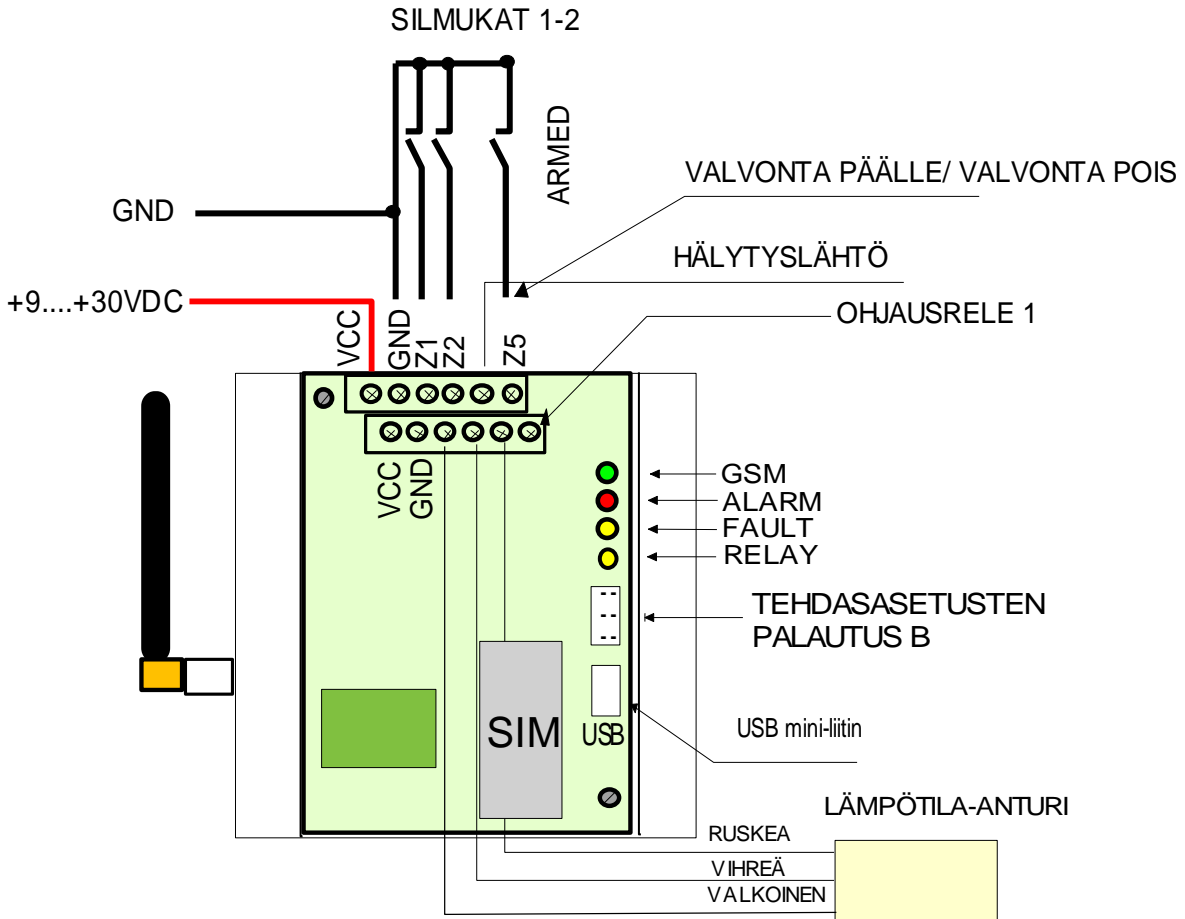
SILMUKAT 1-2

ARMED

VALVONTA PÄÄLLE/ VALVONTA POIS

GND

HÄLYTYSLÄHTÖ

+9....+30VDC

OHJAUSRELE 1

VCC

GND

Z1

Z2

Z5

VCC

GND

GSM

ALARM

FAULT

RELAY

TEHDASASETUSTEN PALAUTUS B

SIM

USB

USB mini-liitin

LÄMPÖTILA-ANTURI

RUSKEA

VIHREÄ

VALKOINEN